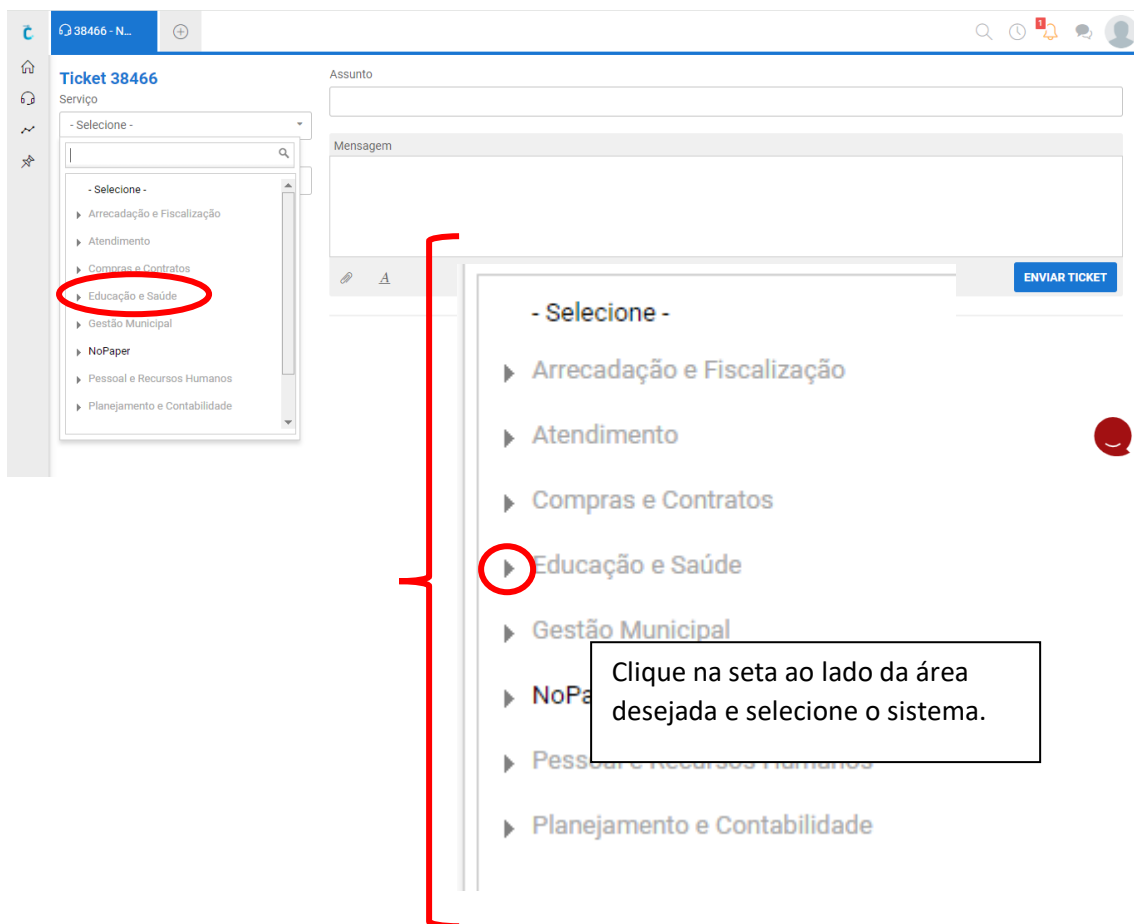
38466 - N...

Ticket 38466
Serviço
- Selecione -

- Selecione -
Arrecadação e Fiscalização
Atendimento
Compras e Contratos
Educação e Saúde
Gestão Municipal
NoPaper
Pessoal e Recursos Humanos
Planejamento e Contabilidade

Assunto

Mensagem

A

ENVIAR TICKET

- Selecione -
Arrecadação e Fiscalização
Atendimento
Compras e Contratos
Educação e Saúde
Gestão Municipal
NoPa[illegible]
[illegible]
Planejamento e Contabilidade

Clique na seta ao lado da área desejada e selecione o sistema.